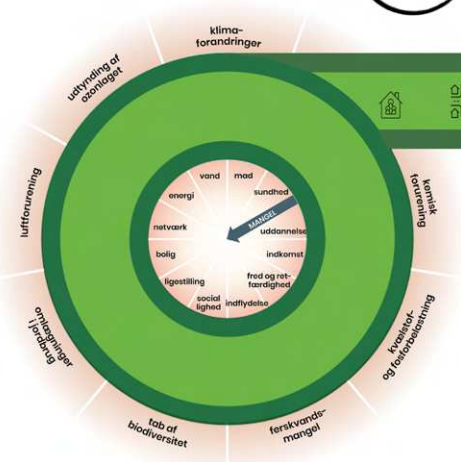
klima-
forandringer

udtynding af
ozonlaget

kemisk
forurening

luftforurening

kvælstof-
og fosforbelastning

omlægninger
i jordbrug

tab af
biodiversitet

ferskvands-
mangel

vand
mad
energi
sundhed
MANGEL
netværk
uddannelse
bolig
indkomst
ligestilling
fred og ret-
færdighed
social
lighed
indflydelse